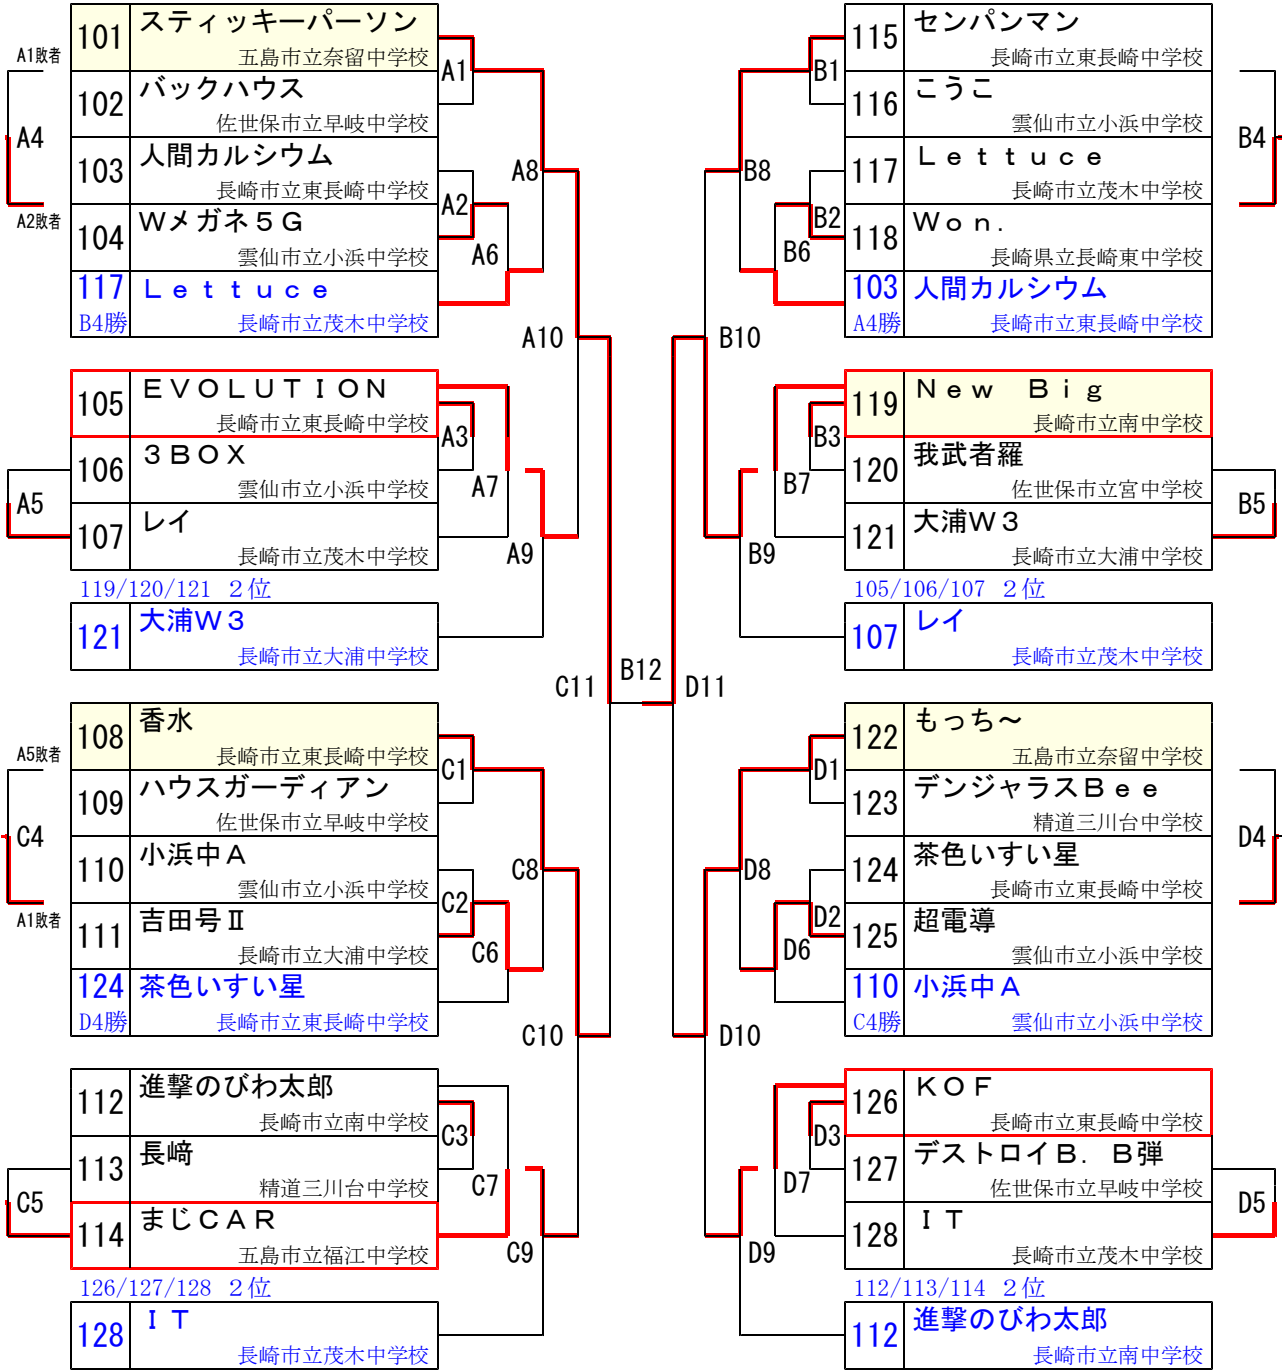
A1敗者
A4
A2敗者

| 101 | スティッキーパーソン 五島市立奈留中学校 |
|---|---|
| 102 | バックハウス 佐世保市立早岐中学校 |
| 103 | 人間カルシウム 長崎市立東長崎中学校 |
| 104 | Wメガネ5G 雲仙市立小浜中学校 |
| 117 B4勝 | Ｌｅｔｔｕｃｅ 長崎市立茂木中学校 |

A1 A2 A6 A8 A10

A5

| 105 | ＥＶＯＬＵＴＩＯＮ 長崎市立東長崎中学校 |
|---|---|
| 106 | ３ＢＯＸ 雲仙市立小浜中学校 |
| 107 | レイ 長崎市立茂木中学校 |

A3 A7 A9

119/120/121 2位

| 121 | 大浦Ｗ３ 長崎市立大浦中学校 |
|---|---|

A5敗者
C4
A1敗者

| 108 | 香水 長崎市立東長崎中学校 |
|---|---|
| 109 | ハウスガーディアン 佐世保市立早岐中学校 |
| 110 | 小浜中Ａ 雲仙市立小浜中学校 |
| 111 | 吉田号Ⅱ 長崎市立大浦中学校 |
| 124 D4勝 | 茶色いすい星 長崎市立東長崎中学校 |

C1 C2 C6 C8 C10

C5

| 112 | 進撃のびわ太郎 長崎市立南中学校 |
|---|---|
| 113 | 長崎 精道三川台中学校 |
| 114 | まじＣＡＲ 五島市立福江中学校 |

C3 C7 C9

126/127/128 2位

| 128 | ＩＴ 長崎市立茂木中学校 |
|---|---|

C11 B12 D11

| 115 | センパンマン 長崎市立東長崎中学校 |
|---|---|
| 116 | こうこ 雲仙市立小浜中学校 |
| 117 | Ｌｅｔｔｕｃｅ 長崎市立茂木中学校 |
| 118 | Ｗｏｎ. 長崎県立長崎東中学校 |
| 103 A4勝 | 人間カルシウム 長崎市立東長崎中学校 |

B1 B2 B6 B8 B10
B4

| 119 | Ｎｅｗ Ｂｉｇ 長崎市立南中学校 |
|---|---|
| 120 | 我武者羅 佐世保市立宮中学校 |
| 121 | 大浦Ｗ３ 長崎市立大浦中学校 |

B3 B7 B9
B5

105/106/107 2位

| 107 | レイ 長崎市立茂木中学校 |
|---|---|

| 122 | もっち～ 五島市立奈留中学校 |
|---|---|
| 123 | デンジャラスＢｅｅ 精道三川台中学校 |
| 124 | 茶色いすい星 長崎市立東長崎中学校 |
| 125 | 超電導 雲仙市立小浜中学校 |
| 110 C4勝 | 小浜中Ａ 雲仙市立小浜中学校 |

D1 D2 D6 D8 D10
D4

| 126 | ＫＯＦ 長崎市立東長崎中学校 |
|---|---|
| 127 | デストロイＢ．Ｂ弾 佐世保市立早岐中学校 |
| 128 | ＩＴ 長崎市立茂木中学校 |

D3 D7 D9
D5

112/113/114 2位

| 112 | 進撃のびわ太郎 長崎市立南中学校 |
|---|---|